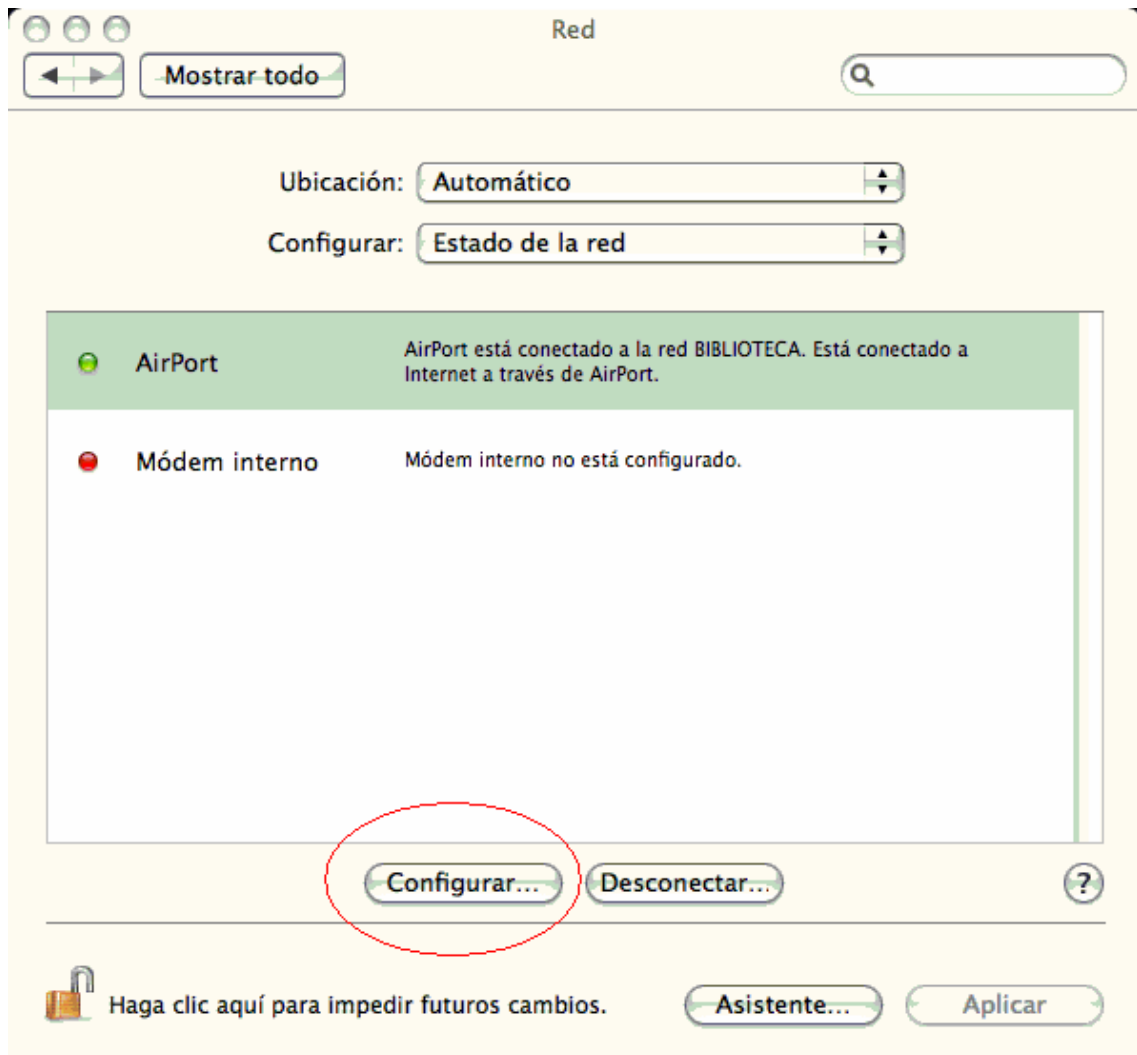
Red

Mostrar todo

Ubicación: Automático

Configurar: Estado de la red

AirPort

AirPort está conectado a la red BIBLIOTECA. Está conectado a Internet a través de AirPort.

Módem interno

Módem interno no está configurado.

Configurar...

Desconectar...

?

Haga clic aquí para impedir futuros cambios.

Asistente...

Aplicar